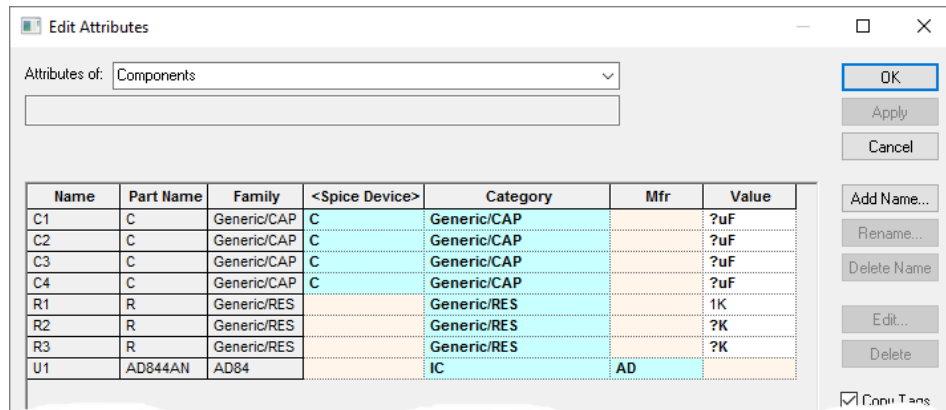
Edit Attributes

Attributes of: Components

OK
Apply
Cancel

| Name | Part Name | Family | <Spice Device> | Category | Mfr | Value |
|---|---|---|---|---|---|---|
| C1 | C | Generic/CAP | C | Generic/CAP | | ?uF |
| C2 | C | Generic/CAP | C | Generic/CAP | | ?uF |
| C3 | C | Generic/CAP | C | Generic/CAP | | ?uF |
| C4 | C | Generic/CAP | C | Generic/CAP | | ?uF |
| R1 | R | Generic/RES | | Generic/RES | | 1K |
| R2 | R | Generic/RES | | Generic/RES | | ?K |
| R3 | R | Generic/RES | | Generic/RES | | ?K |
| U1 | AD844AN | AD84 | | IC | AD | |

Add Name...
Rename...
Delete Name
Edit...
Delete
Copy Tags